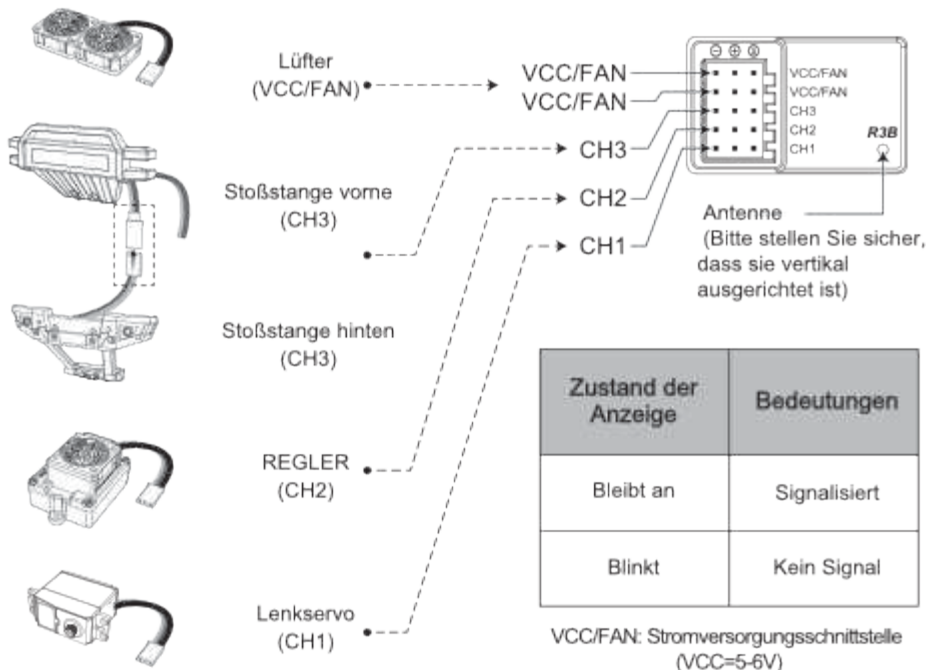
Lüfter (VCC/FAN)

Stoßstange vorne (CH3)

Stoßstange hinten (CH3)

REGLER (CH2)

Lenkservo (CH1)

VCC/FAN
VCC/FAN
CH3
CH2
CH1

⊖ ⊕ ⊙

VCC/FAN
VCC/FAN
CH3
CH2
CH1

R3B

Antenne
(Bitte stellen Sie sicher, dass sie vertikal ausgerichtet ist)

| Zustand der Anzeige | Bedeutungen |
|---|---|
| Bleibt an | Signalisiert |
| Blinkt | Kein Signal |

VCC/FAN: Stromversorgungsschnittstelle (VCC=5-6V)